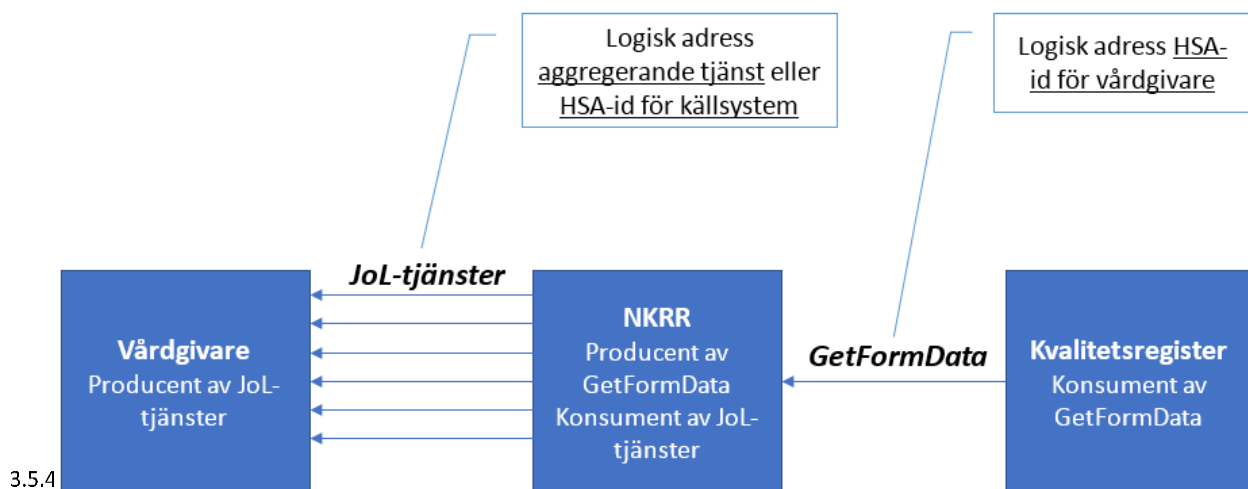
Logisk adress aggregerande tjänst eller HSA-id för källsystem

Logisk adress HSA-id för vårdgivare

JoL-tjänster

Vårdgivare
Producent av JoL-tjänster

NKRR
Producent av GetFormData
Konsument av JoL-tjänster

GetFormData

Kvalitetsregister
Konsument av GetFormData

3.5.4